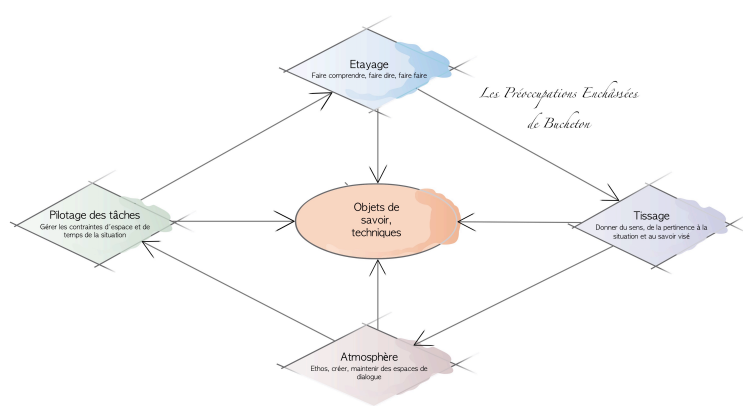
Etayage
Faire comprendre, faire dire, faire faire

Les Préoccupations Enchâssées de Bucheton

Pilotage des tâches
Gérer les contraintes d'espace et de temps de la situation

Objets de savoir, techniques

Tissage
Donner du sens, de la pertinence à la situation et au savoir visé

Atmosphère
Ethos, créer, maintenir des espaces de dialogue